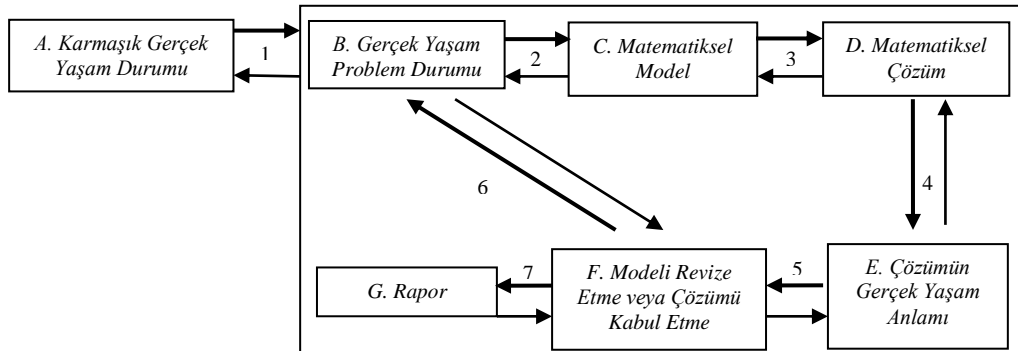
A. Karmaşık Gerçek Yaşam Durumu

1

B. Gerçek Yaşam Problem Durumu

2

C. Matematiksel Model

3

D. Matematiksel Çözüm

4

6

E. Çözümün Gerçek Yaşam Anlamı

5

F. Modeli Revize Etme veya Çözümü Kabul Etme

7

G. Rapor